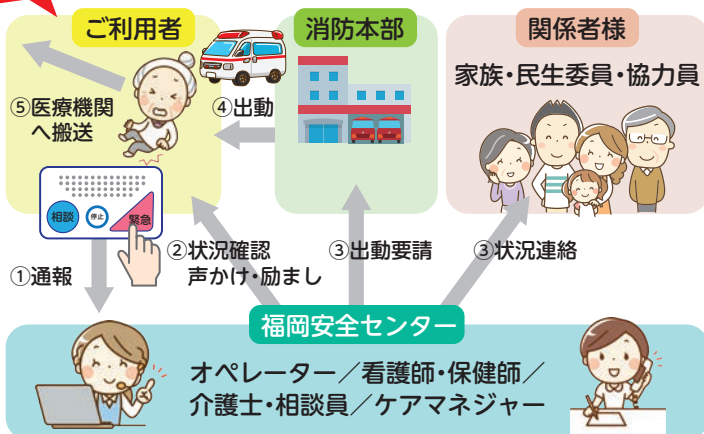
ご利用者

消防本部

関係者様

家族・民生委員・協力員

⑤医療機関へ搬送

④出動

相談

停止

緊急

②状況確認
声かけ・励まし

③出動要請

③状況連絡

①通報

福岡安全センター

オペレーター／看護師・保健師／
介護士・相談員／ケアマネジャー